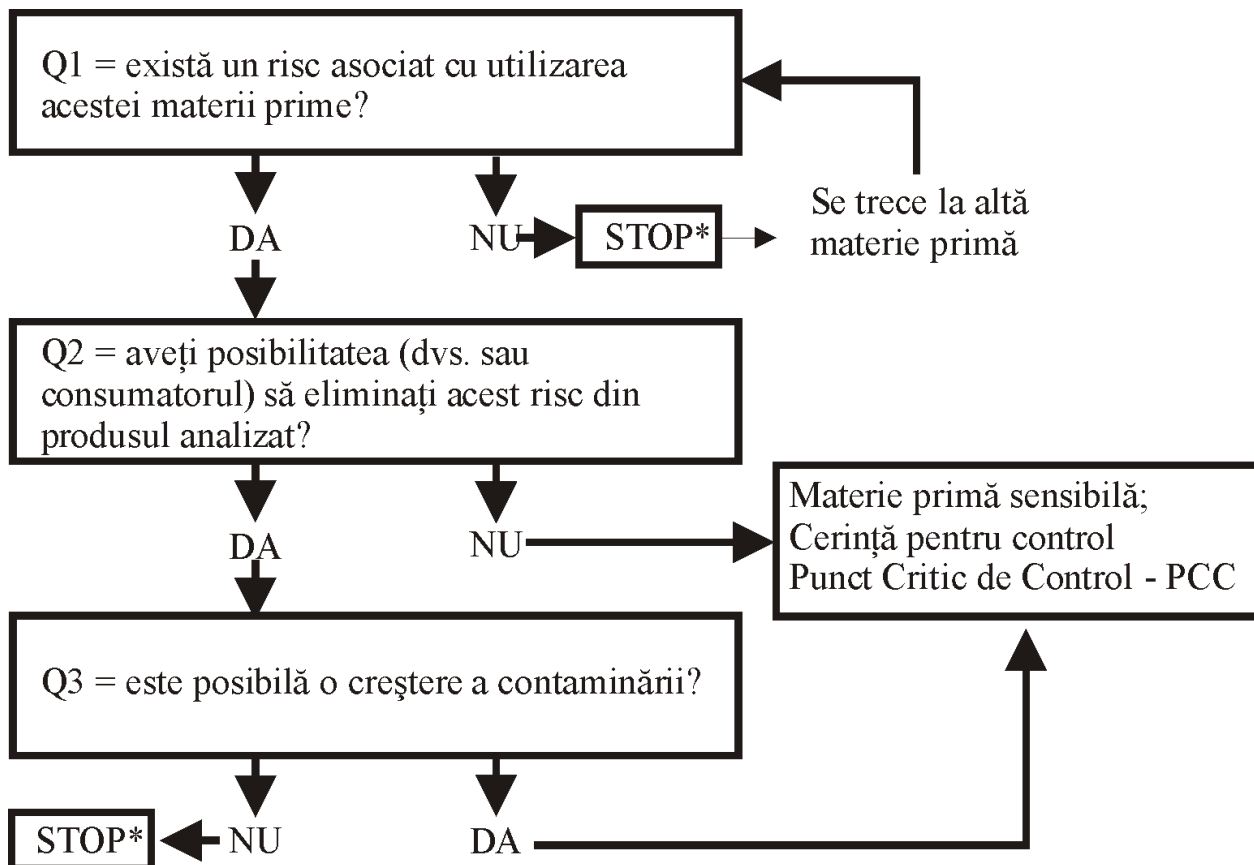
Q1 = există un risc asociat cu utilizarea acestei materii prime?

DA

NU

STOP*

Se trece la altă materie primă

Q2 = aveți posibilitatea (dvs. sau consumatorul) să eliminați acest risc din produsul analizat?

DA

NU

Materie primă sensibilă;
Cerință pentru control
Punct Critic de Control - PCC

Q3 = este posibilă o creştere a contaminării?

STOP*

NU

DA